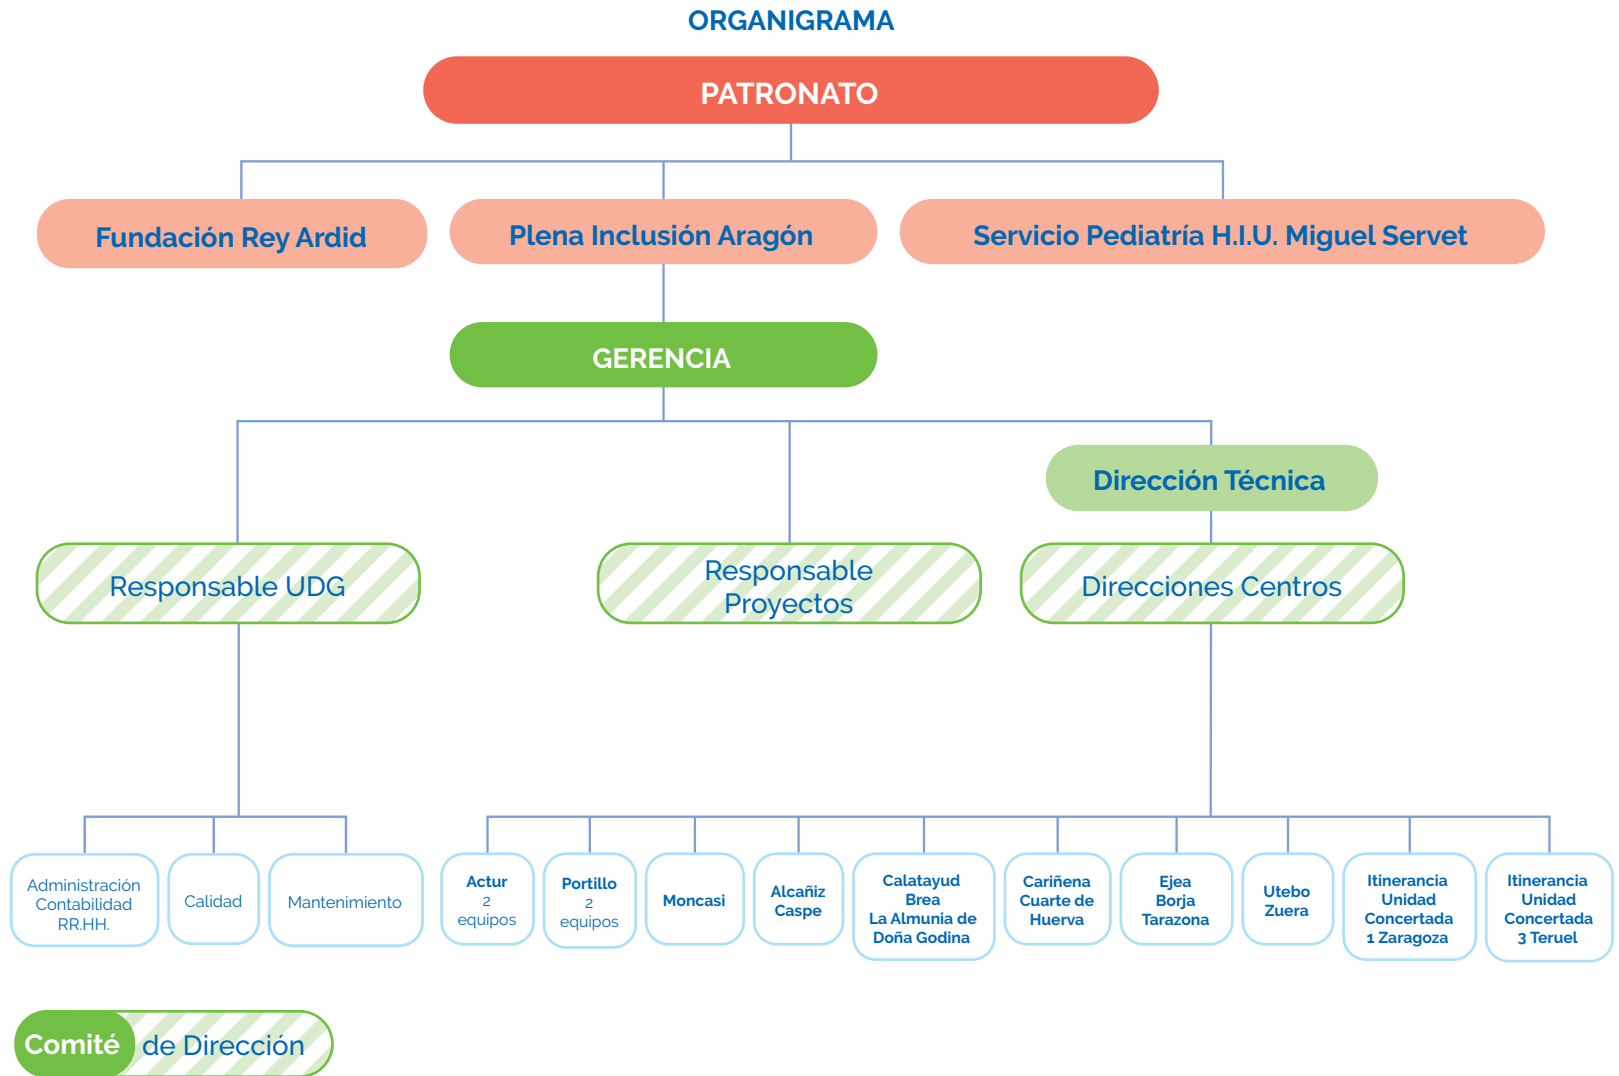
ORGANIGRAMA

PATRONATO

Fundación Rey Ardid

Plena Inclusión Aragón

Servicio Pediatría H.I.U. Miguel Servet

GERENCIA

Dirección Técnica

Responsable UDG

Responsable Proyectos

Direcciones Centros

Administración
Contabilidad
RR.HH.

Calidad

Mantenimiento

Actur
2
equipos

Portillo
2
equipos

Moncasi

Alcañiz
Caspe

Calatayud
Brea
La Almunia de
Doña Godina

Cariñena
Cuarte de
Huerva

Ejea
Borja
Tarazona

Utebo
Zuera

Itinerancia
Unidad
Concertada
1 Zaragoza

Itinerancia
Unidad
Concertada
3 Teruel

Comité de Dirección